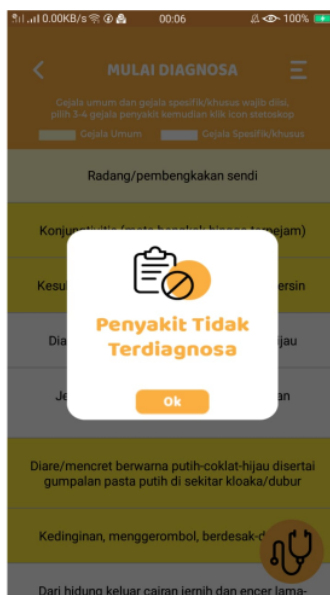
0.00KB/s 00:06 100%

MULAI DIAGNOSA

Gejala umum dan gejala spesifik/khusus wajib diisi. pilih 3-4 gejala penyakit kemudian klik icon stetoskop

Gejala Umum Gejala Spesifik/khusus

Radang/pembengkakan sendi

Konjun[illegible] (mata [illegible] tajam)

Kesu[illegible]ersin

Dia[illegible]jau

Je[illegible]an

Penyakit Tidak Terdiagnosa

Ok

Diare/mencret berwarna putih-coklat-hijau disertai gumpalan pasta putih di sekitar kloaka/dubur

Kedinginan, menggerombol, berdesak-d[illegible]

Dari hidung keluar cairan jernih dan encer lama-